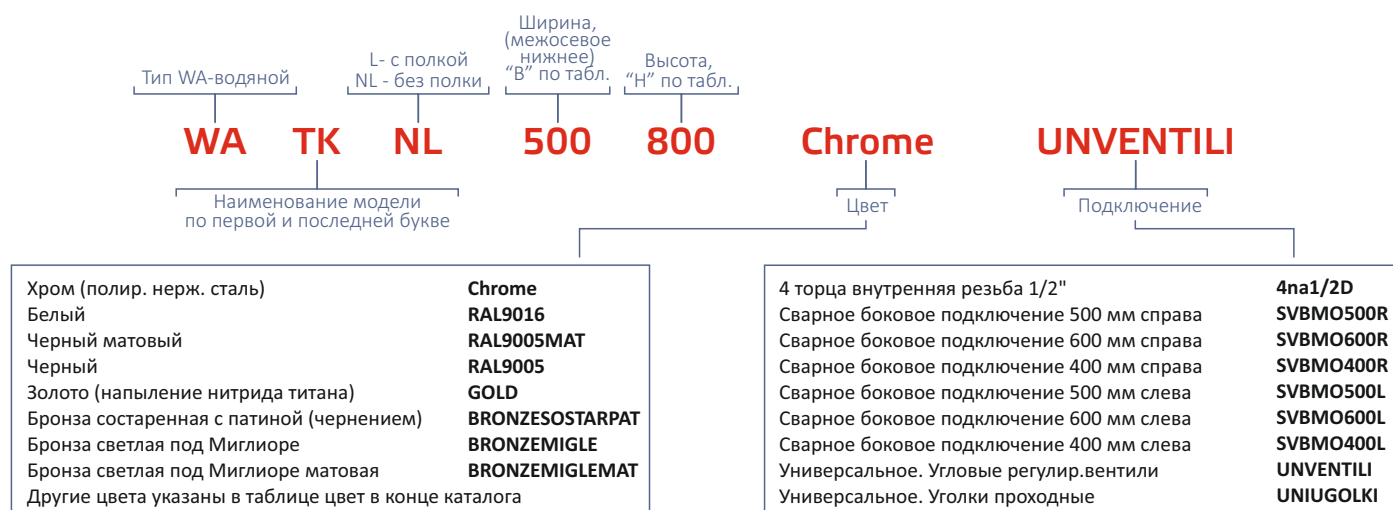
Тип WA-водяной

L- с полкой
NL - без полки

Ширина, (межосевое нижнее) "B" по табл.

Высота, "H" по табл.

WA TK NL 500 800 Chrome UNVENTILI

Наименование модели по первой и последней букве

Цвет

Подключение

| | |
|---|---|
| Хром (полир. нерж. сталь) | **Chrome** |
| Белый | **RAL9016** |
| Черный матовый | **RAL9005MAT** |
| Черный | **RAL9005** |
| Золото (напыление нитрида титана) | **GOLD** |
| Бронза состаренная с патиной (чернением) | **BRONZESOSTARPAT** |
| Бронза светлая под Миглиоре | **BRONZEMIGLE** |
| Бронза светлая под Миглиоре матовая | **BRONZEMIGLEMAT** |
| Другие цвета указаны в таблице цвет в конце каталога | |

| | |
|---|---|
| 4 торца внутренняя резьба 1/2" | **4na1/2D** |
| Сварное боковое подключение 500 мм справа | **SVBMO500R** |
| Сварное боковое подключение 600 мм справа | **SVBMO600R** |
| Сварное боковое подключение 400 мм справа | **SVBMO400R** |
| Сварное боковое подключение 500 мм слева | **SVBMO500L** |
| Сварное боковое подключение 600 мм слева | **SVBMO600L** |
| Сварное боковое подключение 400 мм слева | **SVBMO400L** |
| Универсальное. Угловые регулир.вентили | **UNVENTILI** |
| Универсальное. Уголки проходные | **UNIUGOLKI** |